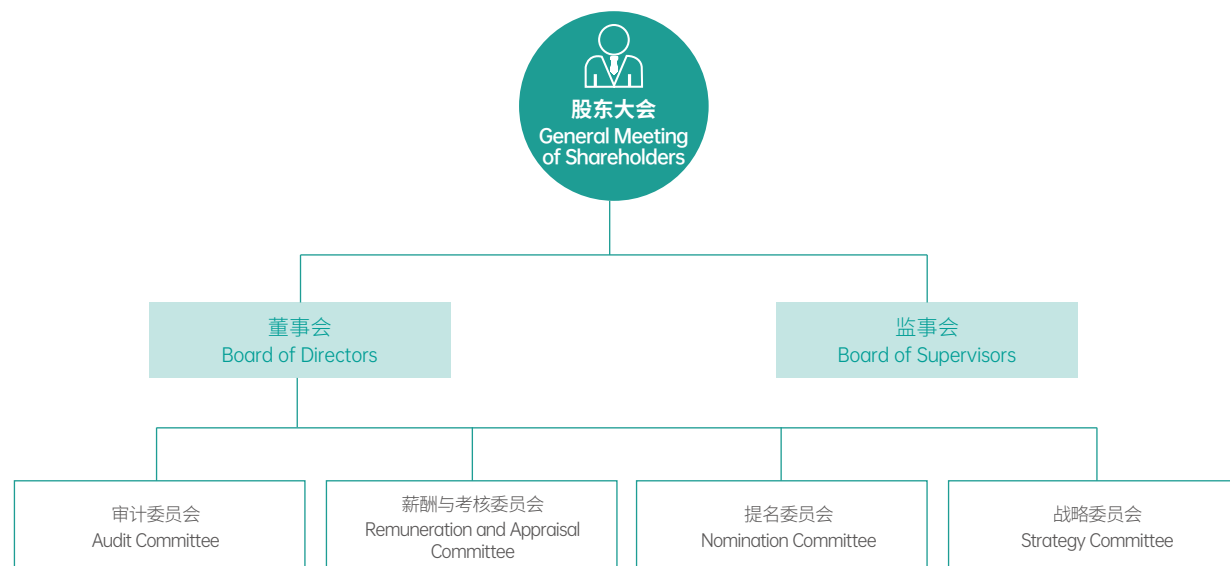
股东大会
General Meeting of Shareholders

董事会
Board of Directors

监事会
Board of Supervisors

审计委员会
Audit Committee

薪酬与考核委员会
Remuneration and Appraisal Committee

提名委员会
Nomination Committee

战略委员会
Strategy Committee